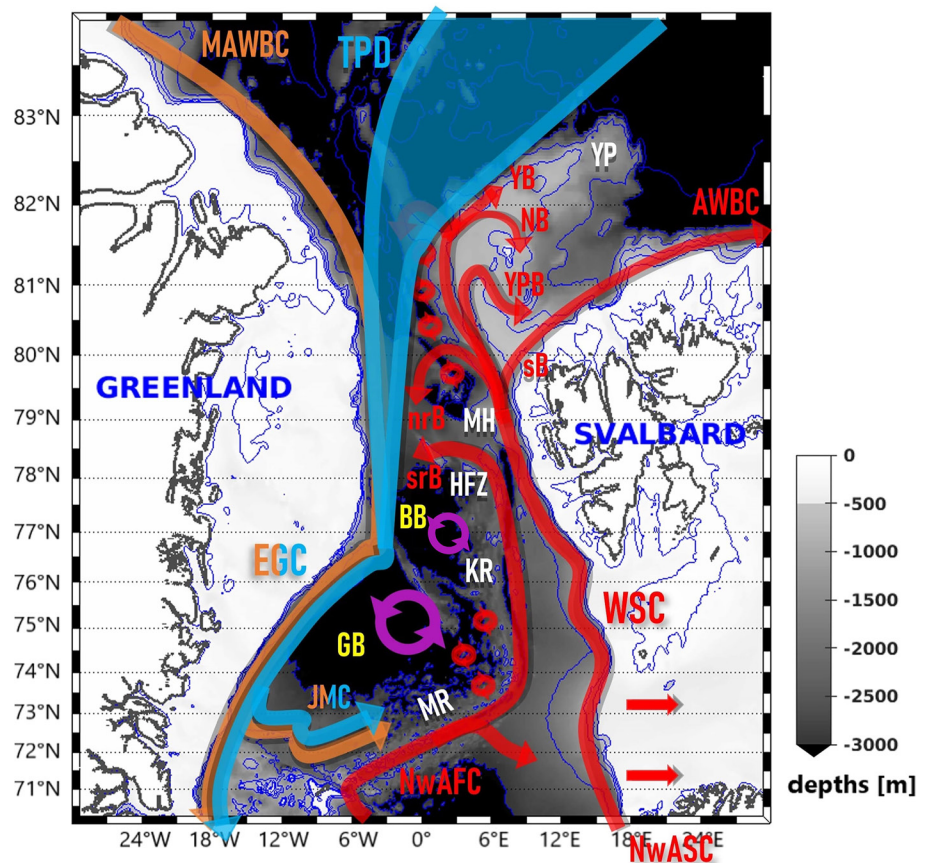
MAWBC
TPD
YP
YB
NB
AWBC
YPB
sB
GREENLAND
nrB
MH
SVALBARD
srB
HFZ
BB
EGC
KR
WSC
GB
JMC
MR
NwAFC
NwASC

83°N
82°N
81°N
80°N
79°N
78°N
77°N
76°N
75°N
74°N
73°N
72°N
71°N

24°W
18°W
12°W
6°W
0°
6°E
12°E
18°E
24°E

0
-500
-1000
-1500
-2000
-2500
-3000
depths [m]